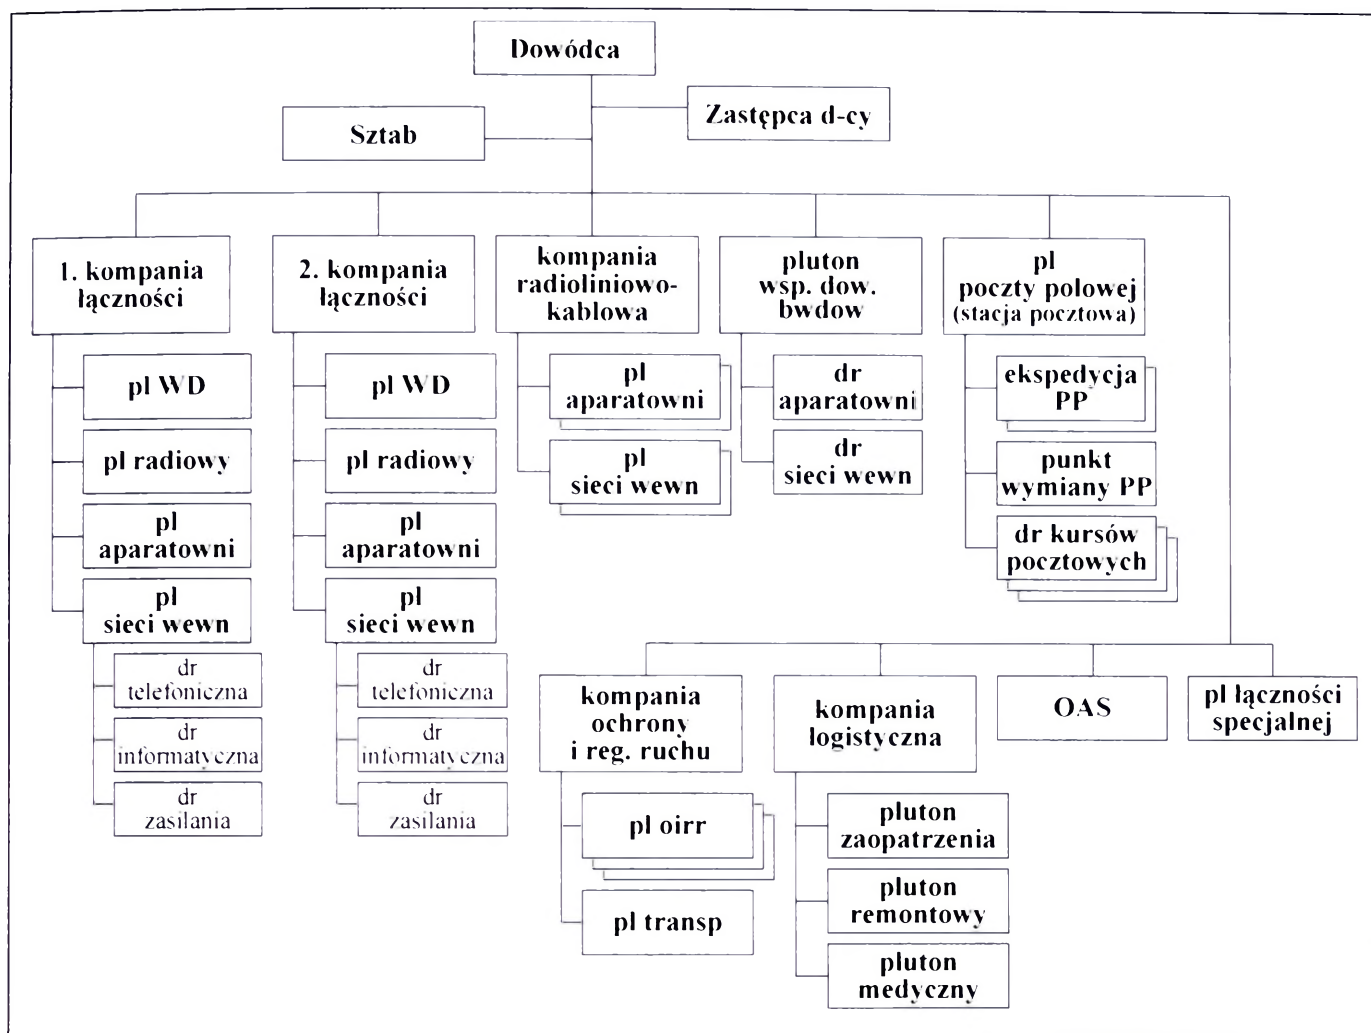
Dowódca

Sztab

Zastępca d-cy

1. kompania łączności

pl WD

pl radiowy

pl aparatowni

pl sieci wewn

dr telefoniczna

dr informatyczna

dr zasilania

2. kompania łączności

pl WD

pl radiowy

pl aparatowni

pl sieci wewn

dr telefoniczna

dr informatyczna

dr zasilania

kompania radioliniowo-kablowa

pl aparatowni

pl sieci wewn

pluton wsp. dow. bwdow

dr aparatowni

dr sieci wewn

pl poczty polowej (stacja pocztowa)

ekspedycja PP

punkt wymiany PP

dr kursów pocztowych

kompania ochrony i reg. ruchu

pl oirr

pl transp

kompania logistyczna

pluton zaopatrzenia

pluton remontowy

pluton medyczny

OAS

pl łączności specjalnej